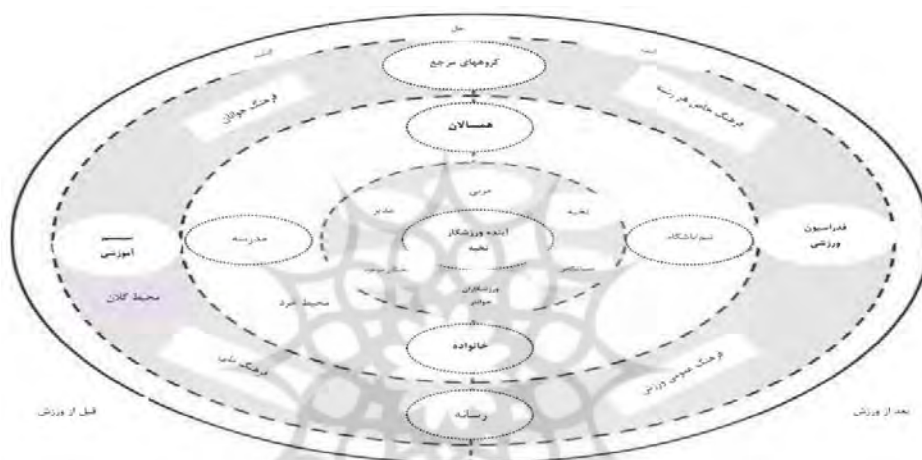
گروههای مرجع

فرهنگ جوانان

فرهنگ خاص هر رشته

همسالان

مربی

مدیر

نخبه

مدرسه

آینده ورزشکار نخبه

تیم/باشگاه

فدراسیون ورزشی

آموزشی

محیط کلان

محیط خرد

ورزشکاران جوان

خانواده

فرهنگ ملی

فرهنگ عمومی ورزش

رسانه

قبل از ورزش

بعد از ورزش